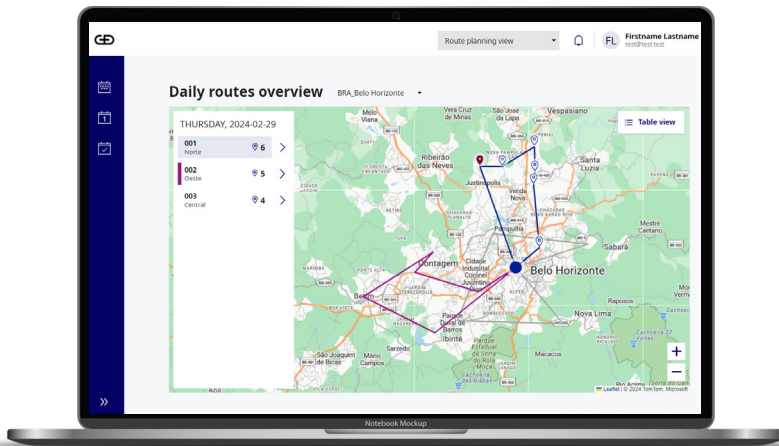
Route planning view

FL Firstname Lastname
test@test.test

Daily routes overview BRA_Belo Horizonte

THURSDAY, 2024-02-29

001
Norte
6

002
Oeste
5

003
Central
4

Table view

Vera Cruz de Minas
Pedro Leopoldo
Lagoa Santa
Vespasiano
Ribeirão das Neves
Justinópolis
Santa Luzia
Venda Nova
Pampulha
Sabará
Mestre Caetano
Contagem
Cidade Industrial Coronel Juventino Dias
Belo Horizonte
Betim
Raposos
Nova Lima
Parque Durval de Barros
Ibirité
Sarzedo
São Joaquim de Bicas
Macacos
Cachoeira do Campo

+
−

Leaflet | © 2024 TomTom, Microsoft

»

Notebook Mockup